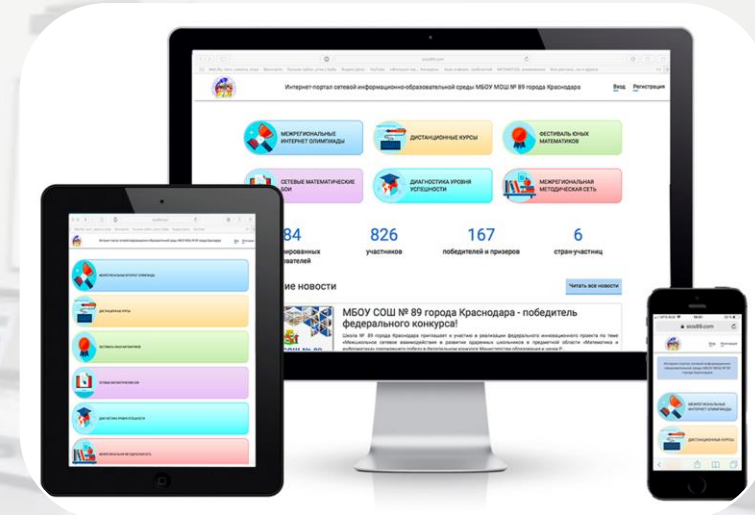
Интернет-портал сетевой информационно-образовательной среды МБОУ МОШ № 89 города Краснодара

Вход Регистрация

МЕЖРЕГИОНАЛЬНЫЕ ИНТЕРНЕТ ОЛИМПИАДЫ

ДИСТАНЦИОННЫЕ КУРСЫ

ФЕСТИВАЛЬ ЮНЫХ МАТЕМАТИКОВ

СЕТЕВЫЕ МАТЕМАТИЧЕСКИЕ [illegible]БОИ

ДИАГНОСТИКА УРОВНЯ УСПЕШНОСТИ

МЕЖРЕГИОНАЛЬНАЯ МЕТОДИЧЕСКАЯ СЕТЬ

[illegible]84
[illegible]ированных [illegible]ователей

826
участников

167
победителей и призеров

6
стран-участниц

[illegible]ие новости

Читать все новости

МБОУ СОШ № 89 города Краснодара - победитель федерального конкурса!

Школа № 89 города Краснодара приглашает к участию в реализации федерального инновационного проекта по теме «Межшкольное сетевое взаимодействие в развитии одаренных школьников в предметной области «Математика и информатика» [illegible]

МЕЖРЕГИОНАЛЬНЫЕ ИНТЕРНЕТ ОЛИМПИАДЫ

ДИСТАНЦИОННЫЕ КУРСЫ

ФЕСТИВАЛЬ ЮНЫХ МАТЕМАТИКОВ

СЕТЕВЫЕ МАТЕМАТИЧЕСКИЕ БОИ

ДИАГНОСТИКА УРОВНЯ УСПЕШНОСТИ

МЕЖРЕГИОНАЛЬНАЯ МЕТОДИЧЕСКАЯ СЕТЬ

sosh89.com

МЕЖРЕГИОНАЛЬНЫЕ ИНТЕРНЕТ ОЛИМПИАДЫ

ДИСТАНЦИОННЫЕ КУРСЫ